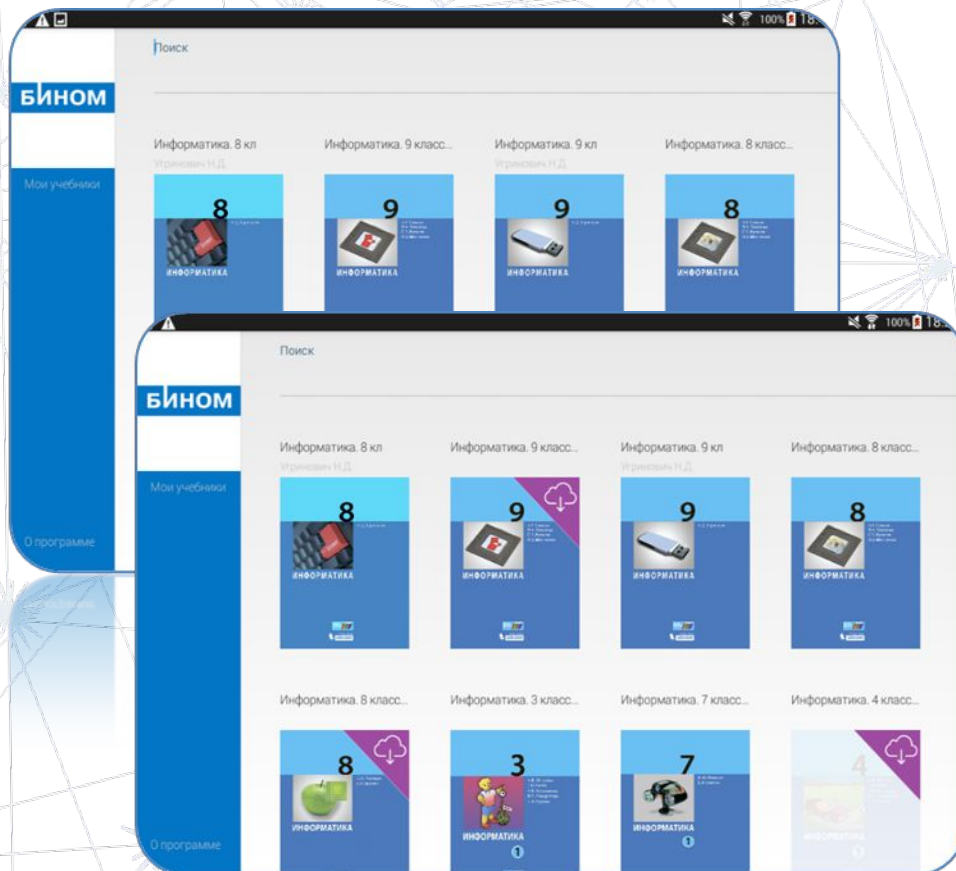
100% 18:

Поиск

БИНОМ

Мои учебники

О программе

Информатика. 8 кл
Угринович Н.Д.
8
ИНФОРМАТИКА

Информатика. 9 класс...
9
ИНФОРМАТИКА

Информатика. 9 кл
Угринович Н.Д.
9
ИНФОРМАТИКА

Информатика. 8 класс...
8
ИНФОРМАТИКА

100% 18:

Поиск

БИНОМ

Мои учебники

О программе

Информатика. 8 кл
Угринович Н.Д.
8
ИНФОРМАТИКА

Информатика. 9 класс...
9
ИНФОРМАТИКА

Информатика. 9 кл
Угринович Н.Д.
9
ИНФОРМАТИКА

Информатика. 8 класс...
8
ИНФОРМАТИКА

Информатика. 8 класс...
8
ИНФОРМАТИКА

Информатика. 3 класс...
3
ИНФОРМАТИКА
1

Информатика. 7 класс...
7
ИНФОРМАТИКА
1

Информатика. 4 класс...
4
1